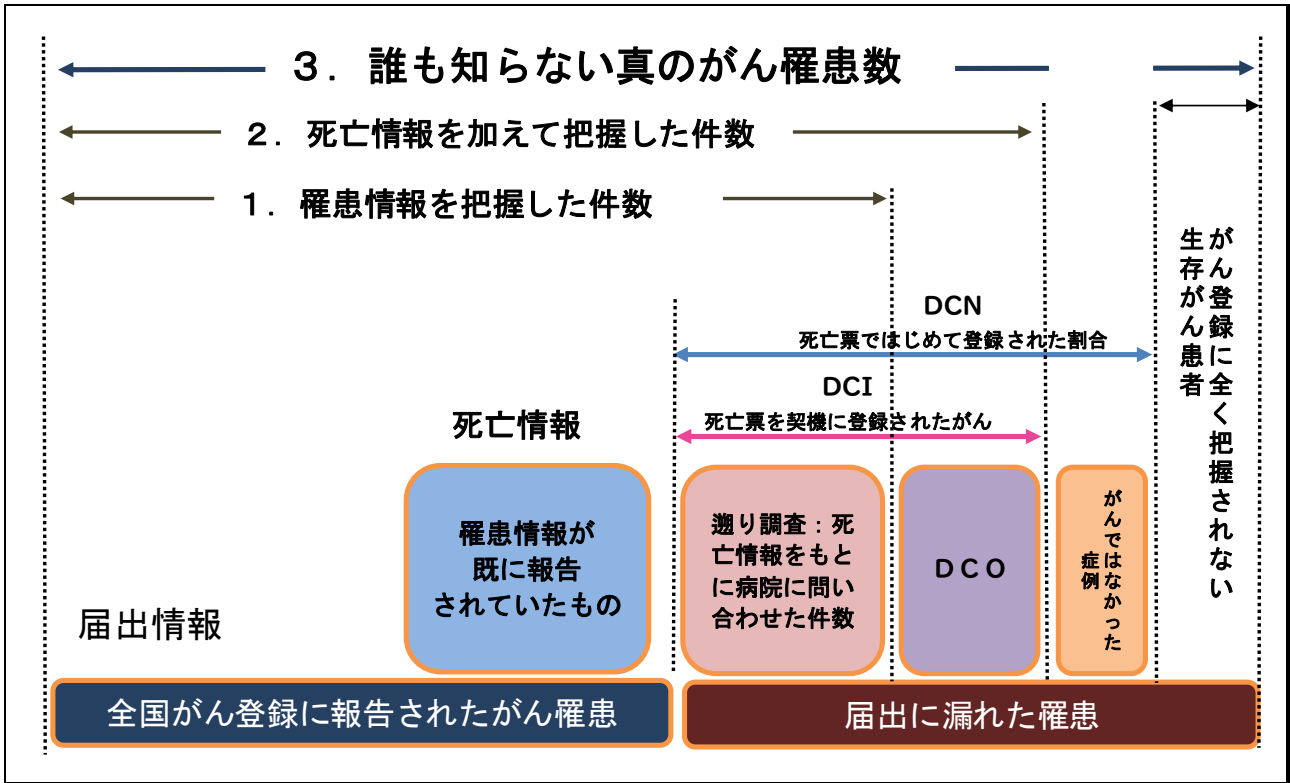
３．誰も知らない真のがん罹患数

２．死亡情報を加えて把握した件数

１．罹患情報を把握した件数

がん登録に全く把握されない生存がん患者

DCN
死亡票ではじめて登録された割合

DCI
死亡票を契機に登録されたがん

死亡情報

罹患情報が既に報告されていたもの

遡り調査：死亡情報をもとに病院に問い合わせた件数

ＤＣＯ

がんではなかった症例

届出情報

全国がん登録に報告されたがん罹患

届出に漏れた罹患